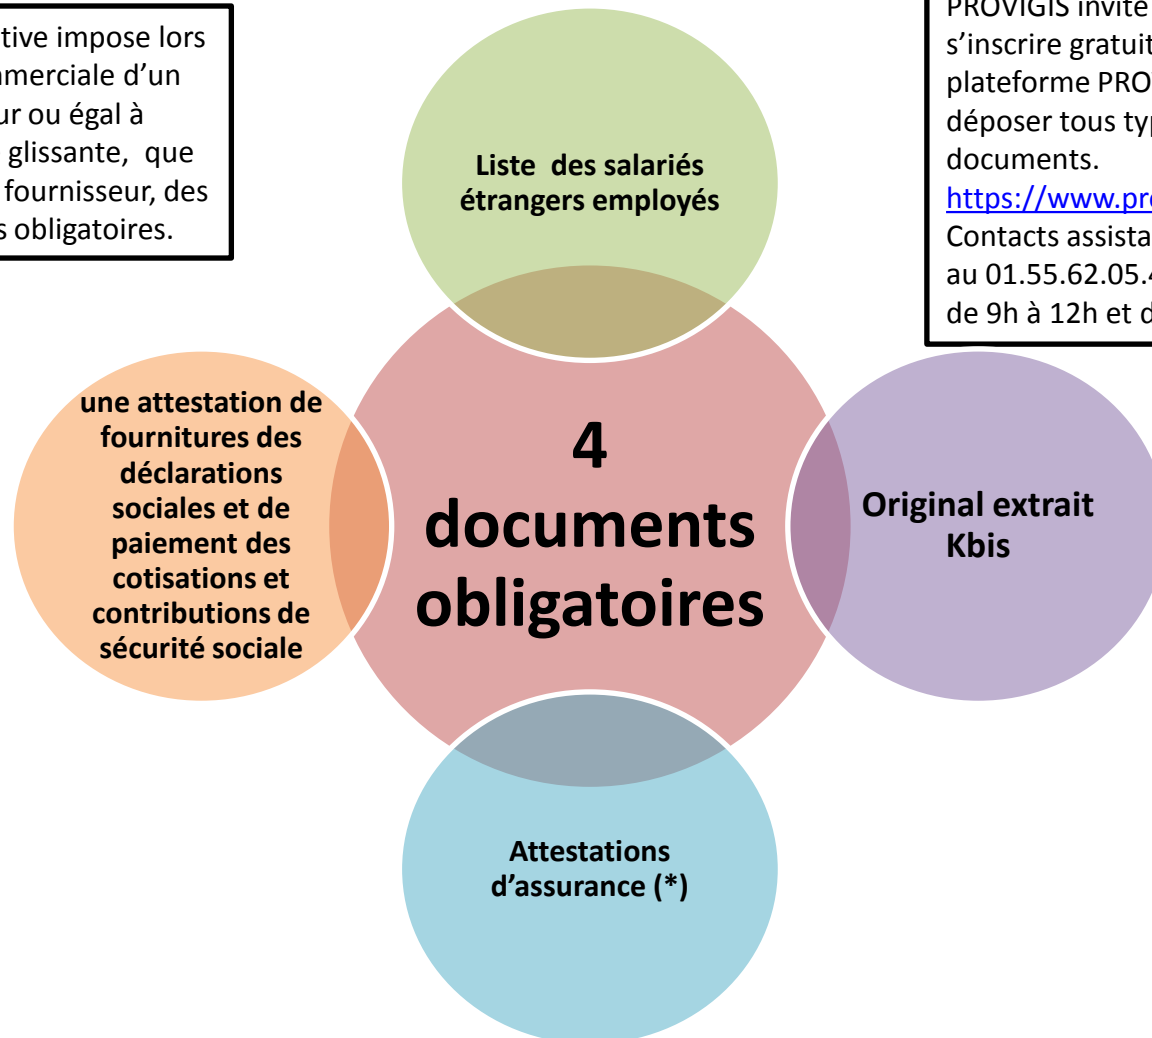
tive impose lors
merciale d'un
ur ou égal à
glissante, que
fournisseur, des
s obligatoires.

PROVIGIS invite
s'inscrire gratuit
plateforme PRO
déposer tous typ
documents.
https://www.pr
Contacts assista
au 01.55.62.05.
de 9h à 12h et d

Liste des salariés étrangers employés

une attestation de fournitures des déclarations sociales et de paiement des cotisations et contributions de sécurité sociale

4 documents obligatoires

Original extrait Kbis

Attestations d'assurance (*)